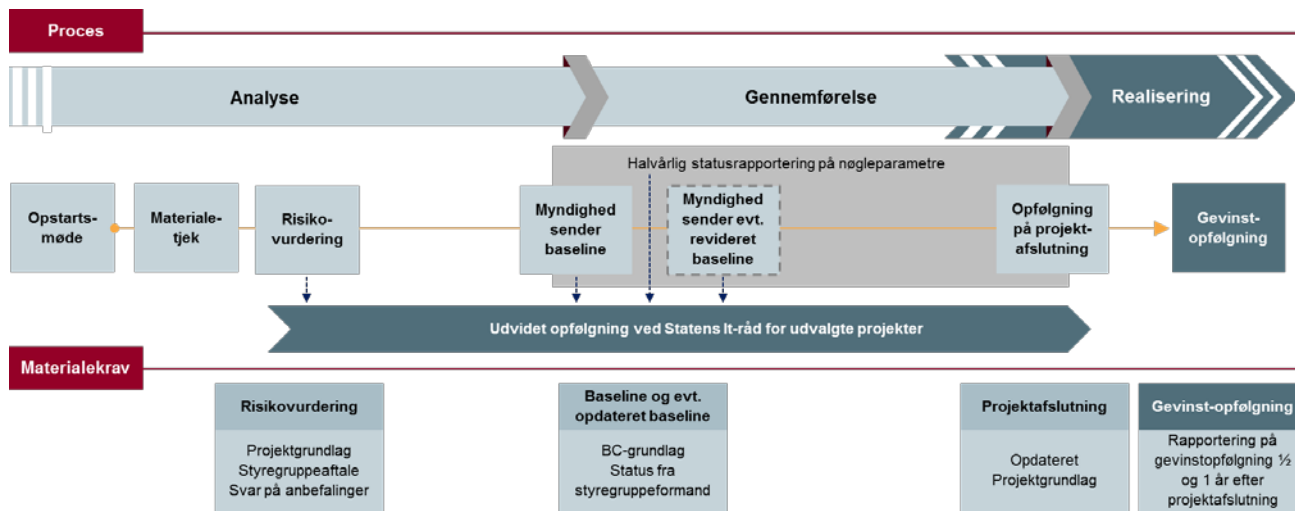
Proces

Analyse

Gennemførelse

Realisering

Halvårlig statusrapportering på nøgleparametre

Opstartsmøde

Materialetjek

Risikovurdering

Myndighed sender baseline

Myndighed sender evt. revideret baseline

Opfølgning på projektafslutning

Gevinstopfølgning

Udvidet opfølgning ved Statens It-råd for udvalgte projekter

Materialekrav

Risikovurdering

Projektgrundlag
Styregruppeaftale
Svar på anbefalinger

Baseline og evt. opdateret baseline

BC-grundlag
Status fra styregruppeformand

Projektafslutning

Opdateret Projektgrundlag

Gevinst-opfølgning

Rapportering på gevinstopfølgning ½ og 1 år efter projektafslutning